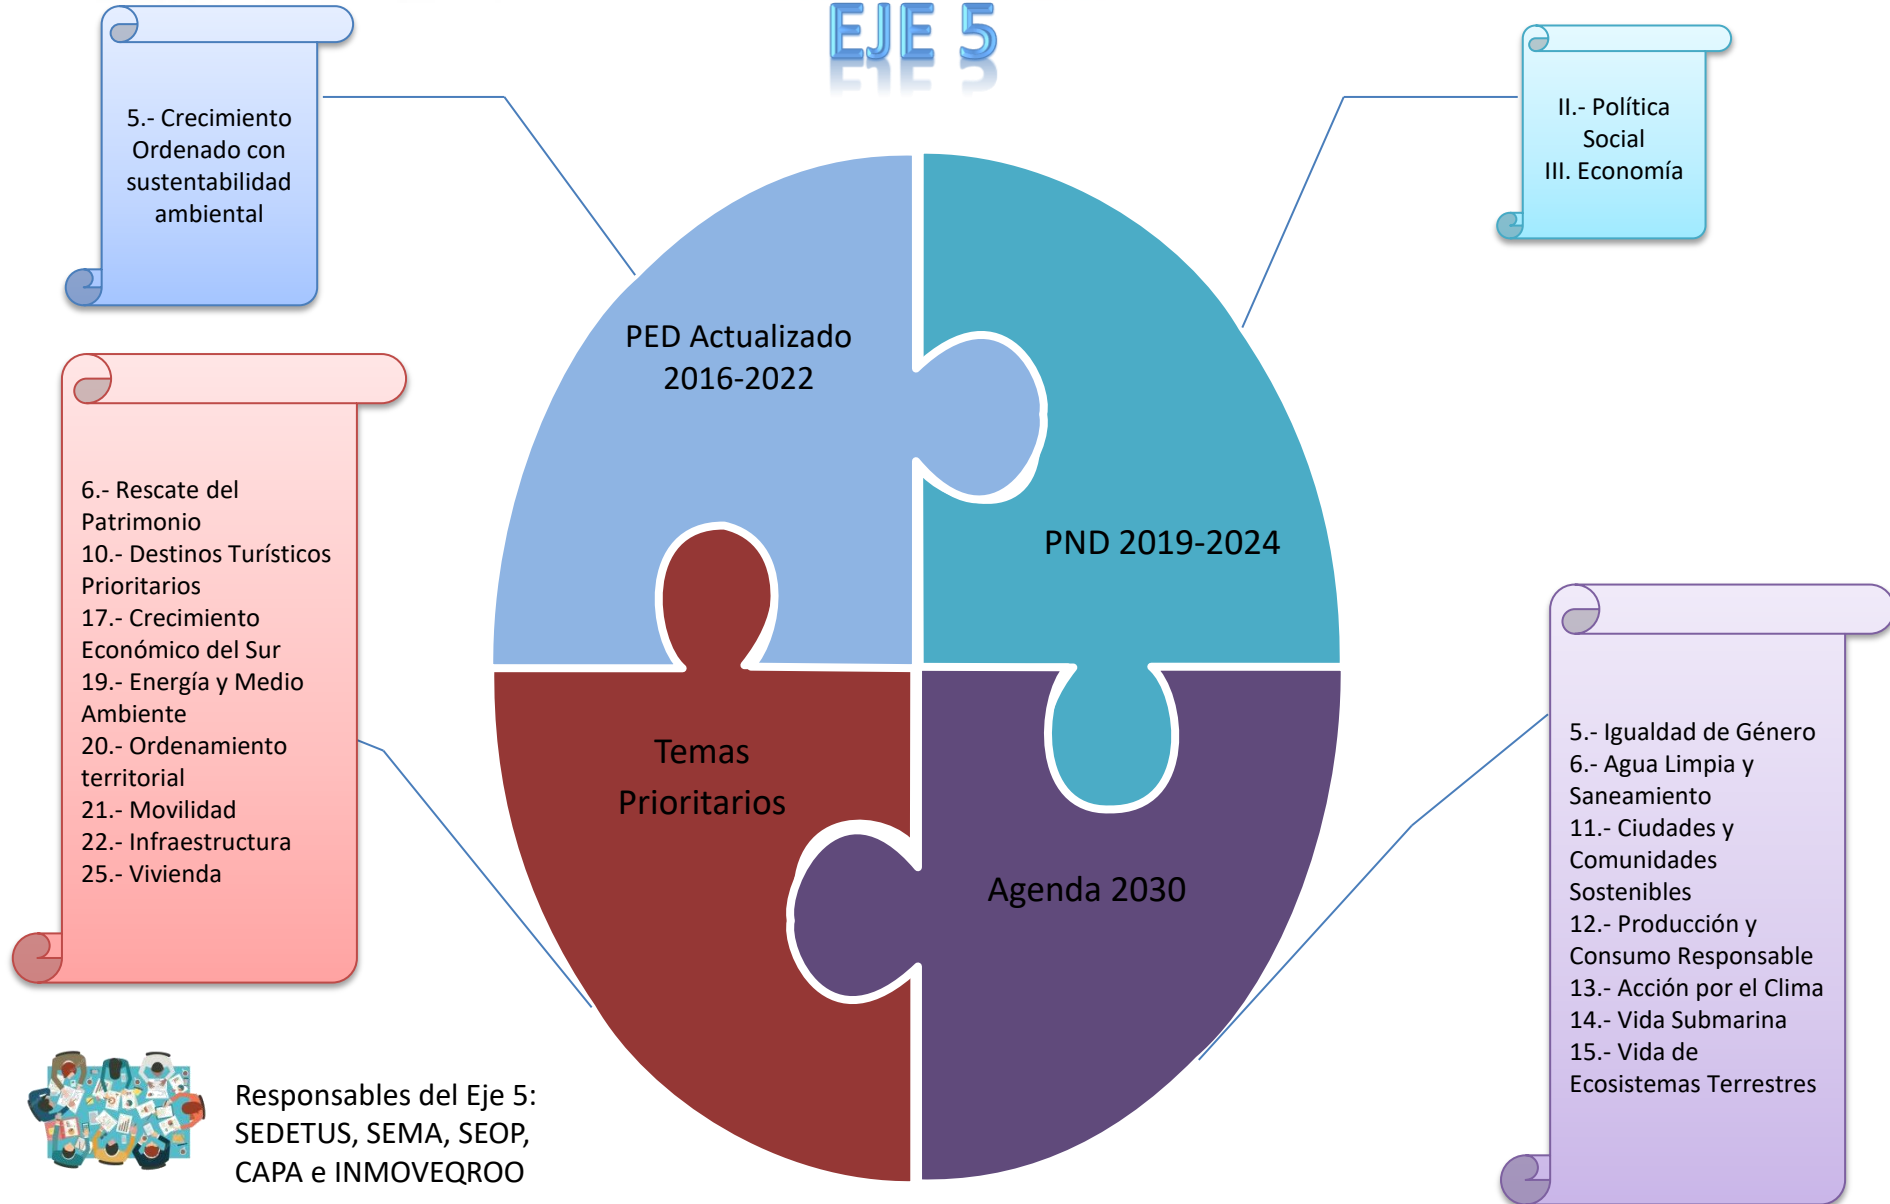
EJE 5

5.- Crecimiento Ordenado con sustentabilidad ambiental

II.- Política Social
III. Economía

PED Actualizado 2016-2022

PND 2019-2024

6.- Rescate del Patrimonio
10.- Destinos Turísticos Prioritarios
17.- Crecimiento Económico del Sur
19.- Energía y Medio Ambiente
20.- Ordenamiento territorial
21.- Movilidad
22.- Infraestructura
25.- Vivienda

Temas Prioritarios

Agenda 2030

5.- Igualdad de Género
6.- Agua Limpia y Saneamiento
11.- Ciudades y Comunidades Sostenibles
12.- Producción y Consumo Responsable
13.- Acción por el Clima
14.- Vida Submarina
15.- Vida de Ecosistemas Terrestres

Responsables del Eje 5:
SEDETUS, SEMA, SEOP,
CAPA e INMOVEQROO